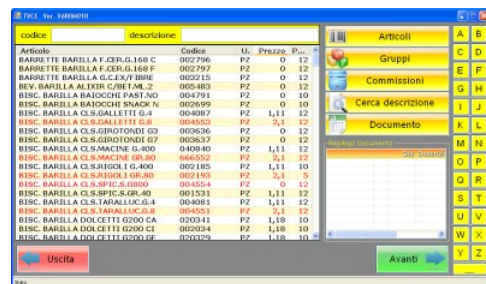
TVCI Ver. V.60.0010

codice descrizione

| Articolo | Codice | U. | Prezzo | P... |
|---|---|---|---|---|
| BARRETTE BARILLA F.CER.G.168 C | 002796 | PZ | 0 | 12 |
| BARRETTE BARILLA F.CER.G.168 F | 002797 | PZ | 0 | 12 |
| BARRETTE BARILLA G.C.EX/FIBRE | 003215 | PZ | 0 | 12 |
| BEV. BARILLA ALIXIR C/BET.ML.2 | 005483 | PZ | 0 | 12 |
| BISC. BARILLA BAIOCCHI PAST.NO | 004791 | PZ | 0 | 10 |
| BISC. BARILLA BAIOCCHI SNACK N | 002699 | PZ | 0 | 10 |
| BISC. BARILLA CLS.GALLETTI G.4 | 004087 | PZ | 1,11 | 12 |
| BISC. BARILLA CLS.GALLETTI G.8 | 004553 | PZ | 2,1 | 12 |
| BISC. BARILLA CLS.GIROTONDI G3 | 003636 | PZ | 0 | 12 |
| BISC. BARILLA CLS.GIROTONDI G7 | 003637 | PZ | 0 | 12 |
| BISC. BARILLA CLS.MACINE G.400 | 004840 | PZ | 1,11 | 12 |
| BISC. BARILLA CLS.MACINE GR.80 | 666552 | PZ | 2,1 | 12 |
| BISC. BARILLA CLS.RIGOLI G.400 | 002185 | PZ | 1,11 | 10 |
| BISC. BARILLA CLS.RIGOLI GR.80 | 002193 | PZ | 2,1 | 5 |
| BISC. BARILLA CLS.SPIC.G.0800 | 000554 | PZ | 0 | 12 |
| BISC. BARILLA CLS.SPIC.S.GR.40 | 001531 | PZ | 1,11 | 12 |
| BISC. BARILLA CLS.TARALLUC.G.4 | 004081 | PZ | 1,11 | 12 |
| BISC. BARILLA CLS.TARALLUC.G.8 | 004551 | PZ | 2,1 | 12 |
| BISC. BARILLA DOLCETTI G200 CA | 020341 | PZ | 1,18 | 10 |
| BISC. BARILLA DOLCETTI G200 CI | 020334 | PZ | 1,18 | 10 |
| BISC. BARILLA DOLCETTI G200 GE | 020329 | PZ | 1,18 | 10 |

Articoli
Gruppi
Commissioni
Cerca descrizione
Documento

Riepilogo Documento

A B C D E F G H I J K L M N O P Q R S T U V W X Y Z

Uscita
Avanti